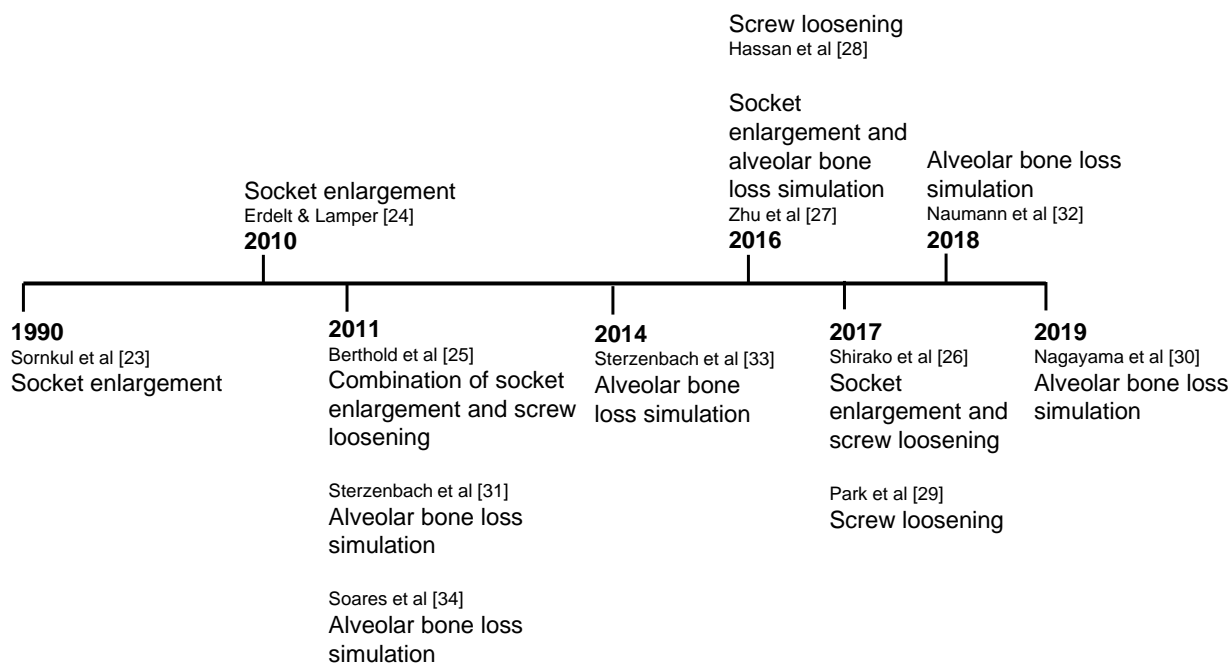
Socket enlargement
Erdelt & Lamper [24]
2010

Screw loosening
Hassan et al [28]

Socket enlargement and alveolar bone loss simulation
Zhu et al [27]
2016

Alveolar bone loss simulation
Naumann et al [32]
2018

1990
Sornkul et al [23]
Socket enlargement

2011
Berthold et al [25]
Combination of socket enlargement and screw loosening

Sterzenbach et al [31]
Alveolar bone loss simulation

Soares et al [34]
Alveolar bone loss simulation

2014
Sterzenbach et al [33]
Alveolar bone loss simulation

2017
Shirako et al [26]
Socket enlargement and screw loosening

Park et al [29]
Screw loosening

2019
Nagayama et al [30]
Alveolar bone loss simulation